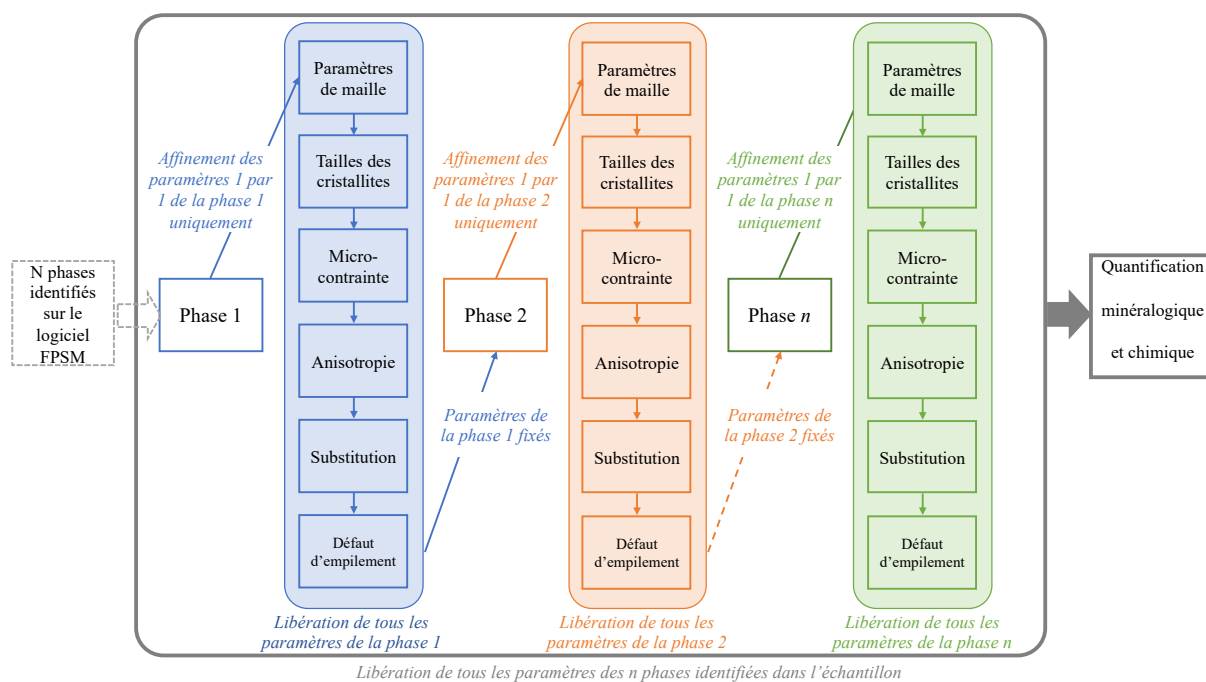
N phases identifiés sur le logiciel FPSM

Phase 1

Affinement des paramètres 1 par 1 de la phase 1 uniquement

Paramètres de maille

Tailles des cristallites

Micro-contrainte

Anisotropie

Substitution

Défaut d'empilement

Libération de tous les paramètres de la phase 1

Paramètres de la phase 1 fixés

Phase 2

Affinement des paramètres 1 par 1 de la phase 2 uniquement

Paramètres de maille

Tailles des cristallites

Micro-contrainte

Anisotropie

Substitution

Défaut d'empilement

Libération de tous les paramètres de la phase 2

Paramètres de la phase 2 fixés

Phase *n*

Affinement des paramètres 1 par 1 de la phase n uniquement

Paramètres de maille

Tailles des cristallites

Micro-contrainte

Anisotropie

Substitution

Défaut d'empilement

Libération de tous les paramètres de la phase n

Quantification minéralogique et chimique

Libération de tous les paramètres des n phases identifiées dans l'échantillon